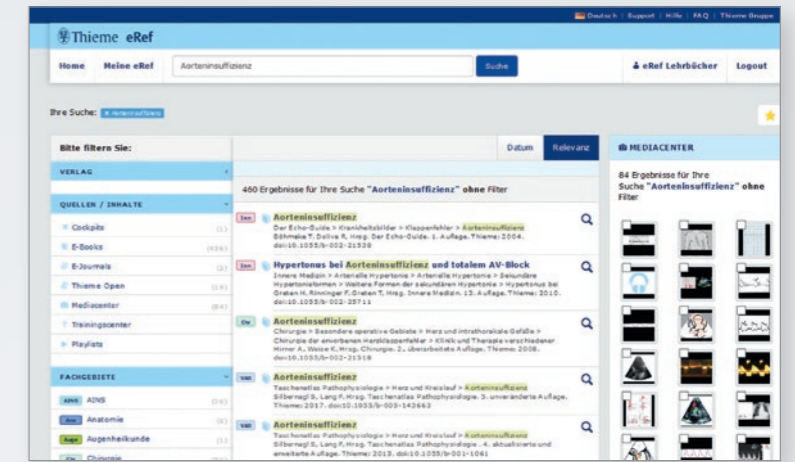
Deutsch | Support | Hilfe | FAQ | Thieme Gruppe

Thieme eRef

Home Meine eRef Aortenisuffizienz Suche eRef Lehrbücher Logout

Ihre Suche: × Aorteninsuffizienz

Bitte filtern Sie:

VERLAG

QUELLEN / INHALTE

Cockpits (1)
E-Books (436)
E-Journals (3)
Thieme Open (19)
Mediacenter (84)
Trainingscenter
Playlists

FACHGEBIETE

AINS (24)
Anatomie (6)
Augen Augenheilkunde (1)
Chirurgie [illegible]

Datum Relevanz

460 Ergebnisse für Ihre Suche "Aorteninsuffizienz" ohne Filter

Aorteninsuffizienz
Der Echo-Guide > Krankheitsbilder > Klappenfehler > Aorteninsuffizienz
Böhmeke T, Doliva R, Hrsg. Der Echo-Guide. 1. Auflage. Thieme; 2004.
doi:10.1055/b-002-21538

Hypertonus bei Aorteninsuffizienz und totalem AV-Block
Innere Medizin > Arterielle Hypertonie > Arterielle Hypertonie > Sekundäre Hypertonieformen > Weitere Formen der sekundären Hypertonie > Hypertonus bei Greten H, Rinninger F, Greten T, Hrsg. Innere Medizin. 13. Auflage. Thieme; 2010.
doi:10.1055/b-002-25711

Aorteninsuffizienz
Chirurgie > Besondere operative Gebiete > Herz und intrathorakale Gefäße > Chirurgie der erworbenen Herzklappenfehler > Klinik und Therapie verschiedener Hirner A, Weise K, Hrsg. Chirurgie. 2., überarbeitete Auflage. Thieme; 2008.
doi:10.1055/b-002-21318

Aorteninsuffizienz
Taschenatlas Pathophysiologie > Herz und Kreislauf > Aorteninsuffizienz
Silbernagl S, Lang F, Hrsg. Taschenatlas Pathophysiologie. 5. unveränderte Auflage. Thieme; 2017. doi:10.1055/b-005-143663

Aorteninsuffizienz
Taschenatlas Pathophysiologie > Herz und Kreislauf > Aorteninsuffizienz
Silbernagl S, Lang F, Hrsg. Taschenatlas Pathophysiologie. 4. aktualisierte und erweiterte Auflage. Thieme; 2013. doi:10.1055/b-001-1061

MEDIACENTER

84 Ergebnisse für Ihre Suche "Aorteninsuffizienz" ohne Filter